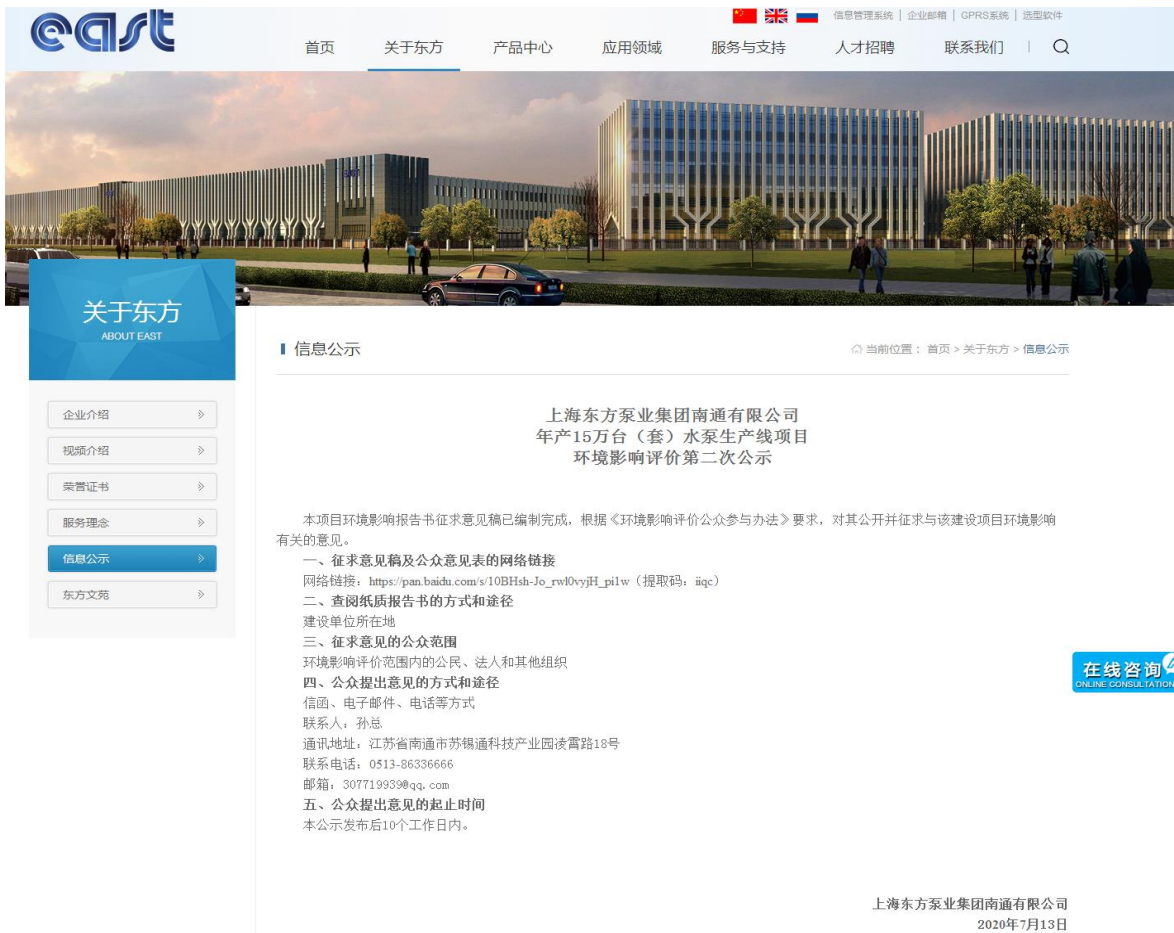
east

信息管理系统 | 企业邮箱 | GPRS系统 | 选型软件

首页 关于东方 产品中心 应用领域 服务与支持 人才招聘 联系我们

关于东方
ABOUT EAST

企业介绍
视频介绍
荣誉证书
服务理念
信息公示
东方文苑

信息公示

当前位置： 首页 > 关于东方 > 信息公示

上海东方泵业集团南通有限公司
年产15万台（套）水泵生产线项目
环境影响评价第二次公示

本项目环境影响报告书征求意见稿已编制完成，根据《环境影响评价公众参与办法》要求，对其公开并征求与该建设项目环境影响有关的意见。

一、征求意见稿及公众意见表的网络链接
网络链接：https://pan.baidu.com/s/10BHsh-Jo_rwl0vyjH_pi1w（提取码：iiqc）
二、查阅纸质报告书的方式和途径
建设单位所在地
三、征求意见的公众范围
环境影响评价范围内的公民、法人和其他组织
四、公众提出意见的方式和途径
信函、电子邮件、电话等方式
联系人：孙总
通讯地址：江苏省南通市苏锡通科技产业园凌霄路18号
联系电话：0513-86336666
邮箱：307719939@qq.com
五、公众提出意见的起止时间
本公示发布后10个工作日内。

在线咨询
ONLINE CONSULTATION

上海东方泵业集团南通有限公司
2020年7月13日